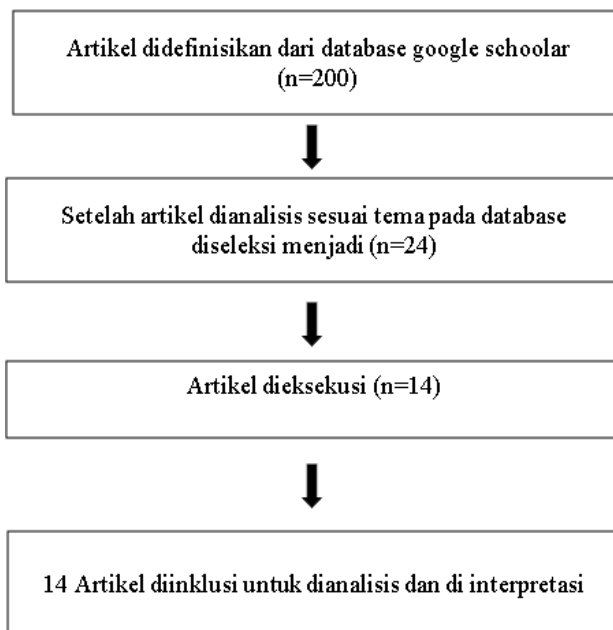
Artikel didefinisikan dari database google schoolar (n=200)

Setelah artikel dianalisis sesuai tema pada database diseleksi menjadi (n=24)

Artikel dieksekusi (n=14)

14 Artikel diinklusi untuk dianalisis dan di interpretasi